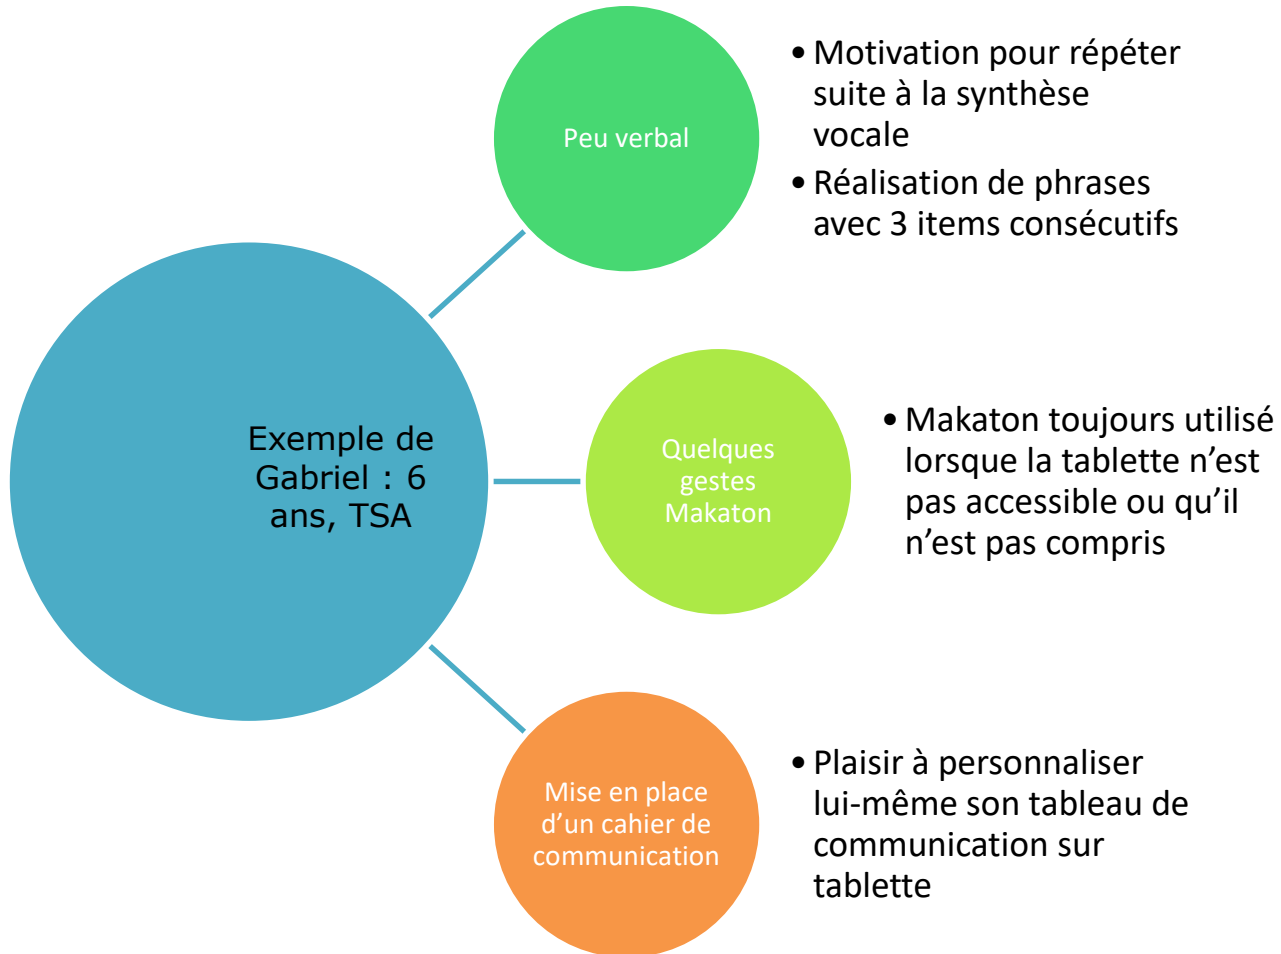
Exemple de Gabriel : 6 ans, TSA

Peu verbal

• Motivation pour répéter suite à la synthèse vocale
• Réalisation de phrases avec 3 items consécutifs

Quelques gestes Makaton

• Makaton toujours utilisé lorsque la tablette n'est pas accessible ou qu'il n'est pas compris

Mise en place d'un cahier de communication

• Plaisir à personnaliser lui-même son tableau de communication sur tablette